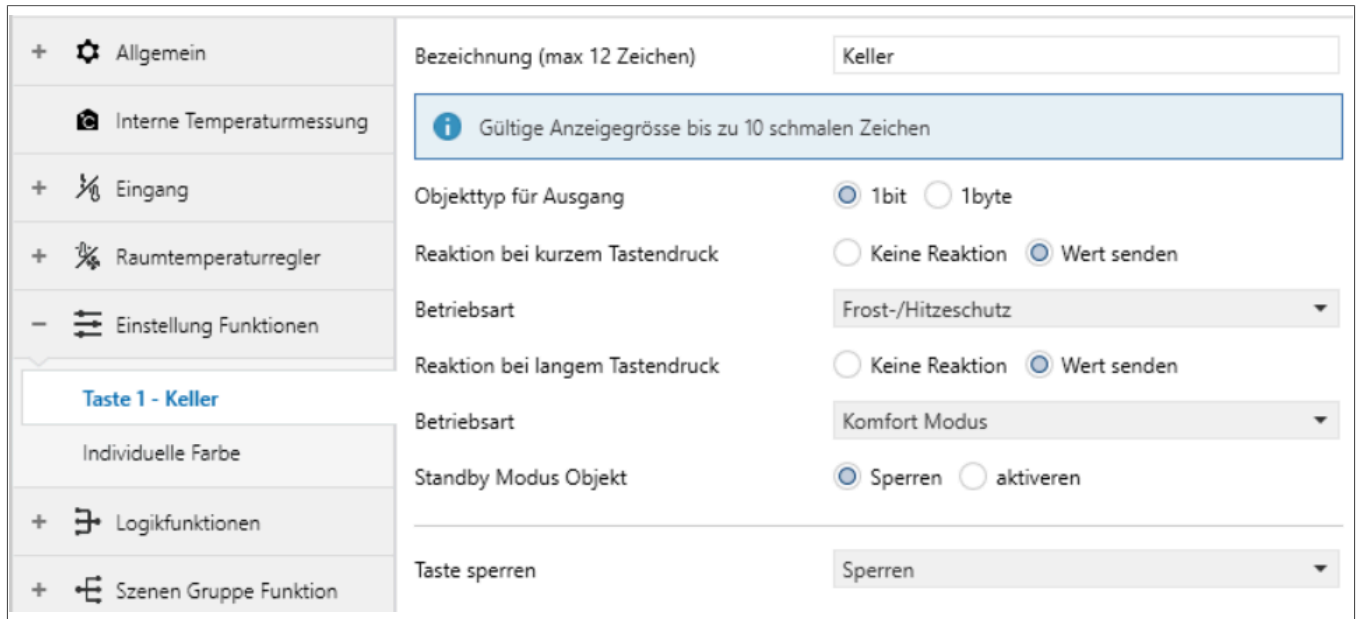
+ Allgemein

Interne Temperaturmessung

+ Eingang

+ Raumtemperaturregler

− Einstellung Funktionen

Taste 1 - Keller

Individuelle Farbe

+ Logikfunktionen

+ Szenen Gruppe Funktion

Bezeichnung (max 12 Zeichen) Keller

Gültige Anzeigegrösse bis zu 10 schmalen Zeichen

Objekttyp für Ausgang 1bit 1byte

Reaktion bei kurzem Tastendruck Keine Reaktion Wert senden

Betriebsart Frost-/Hitzeschutz

Reaktion bei langem Tastendruck Keine Reaktion Wert senden

Betriebsart Komfort Modus

Standby Modus Objekt Sperren aktiveren

Taste sperren Sperren